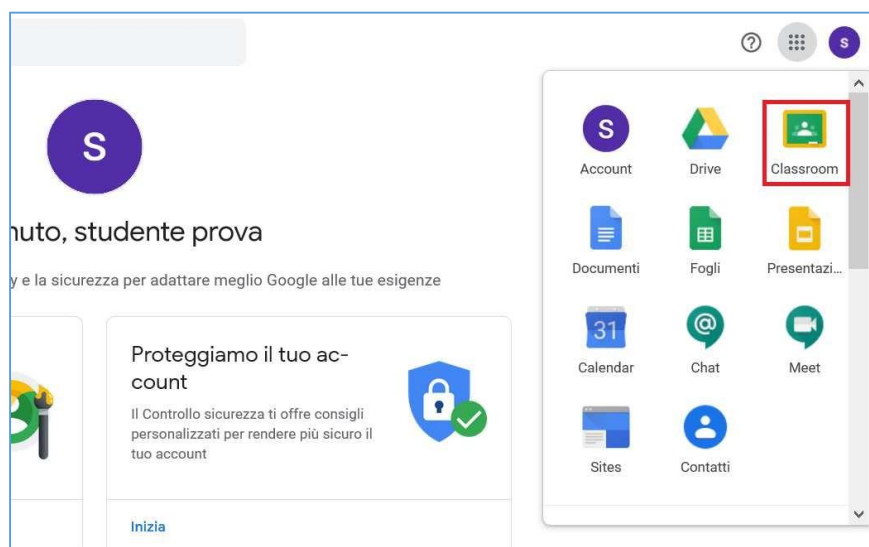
s

S

nuto, studente prova

y e la sicurezza per adattare meglio Google alle tue esigenze

Proteggiamo il tuo account

Il Controllo sicurezza ti offre consigli personalizzati per rendere più sicuro il tuo account

Inizia

S
Account
Drive
Classroom
Documenti
Fogli
Presentazi...
31
Calendar
Chat
Meet
Sites
Contatti